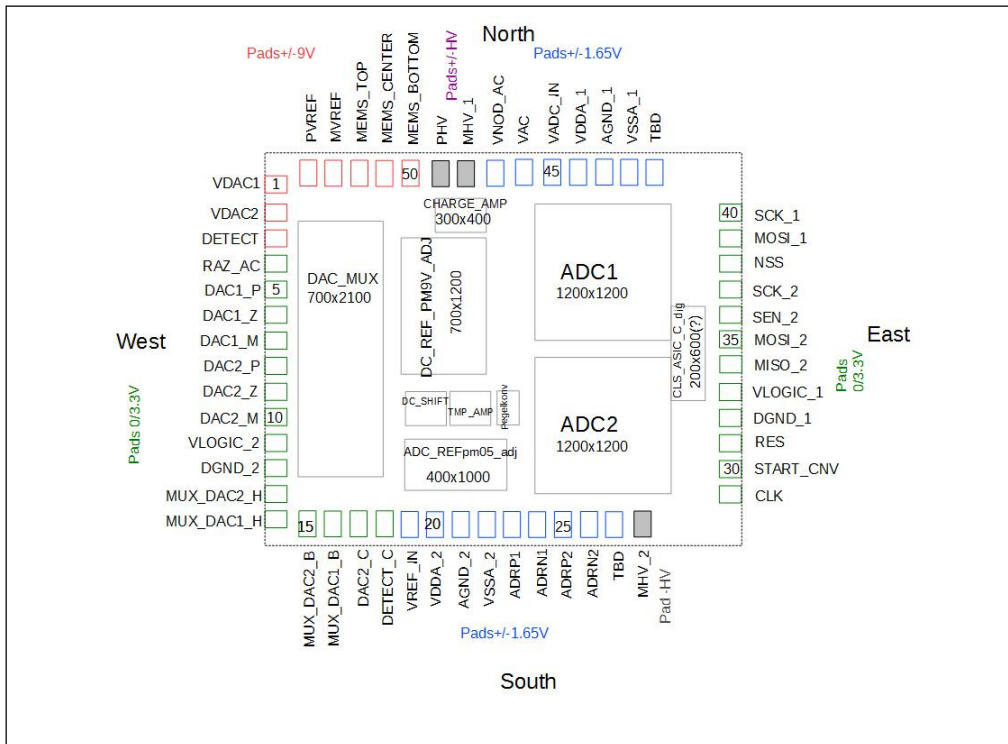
North

Pads+/-9V

Pads+/-HV

Pads+/-1.65V

PVREF
MVREF
MEMS_TOP
MEMS_CENTER
MEMS_BOTTOM
PHV
MHV_1
VNOD_AC
VAC
VADC_IN
VDDA_1
AGND_1
VSSA_1
TBD

50
45

CHARGE_AMP
300x400

DAC_MUX
700x2100

DC_REF_PM9V_ADJ
700x1200

ADC1
1200x1200

CLS_ASIC_C_dig
200x600(?)

DC_SHIFT
TMP_AMP
Pegelkonv

ADC2
1200x1200

ADC_REFpm05_adj
400x1000

West

Pads 0/3.3V

VDAC1 1
VDAC2
DETECT
RAZ_AC
DAC1_P 5
DAC1_Z
DAC1_M
DAC2_P
DAC2_Z
DAC2_M 10
VLOGIC_2
DGND_2
MUX_DAC2_H
MUX_DAC1_H

East

Pads 0/3.3V

40 SCK_1
MOSI_1
NSS
SCK_2
SEN_2
35 MOSI_2
MISO_2
VLOGIC_1
DGND_1
RES
30 START_CNV
CLK

15
20
25

MUX_DAC2_B
MUX_DAC1_B
DAC2_C
DETECT_C
VREF_IN
VDDA_2
AGND_2
VSSA_2
ADRP1
ADRN1
ADRP2
ADRN2
TBD
MHV_2
Pad -HV

Pads+/-1.65V

South